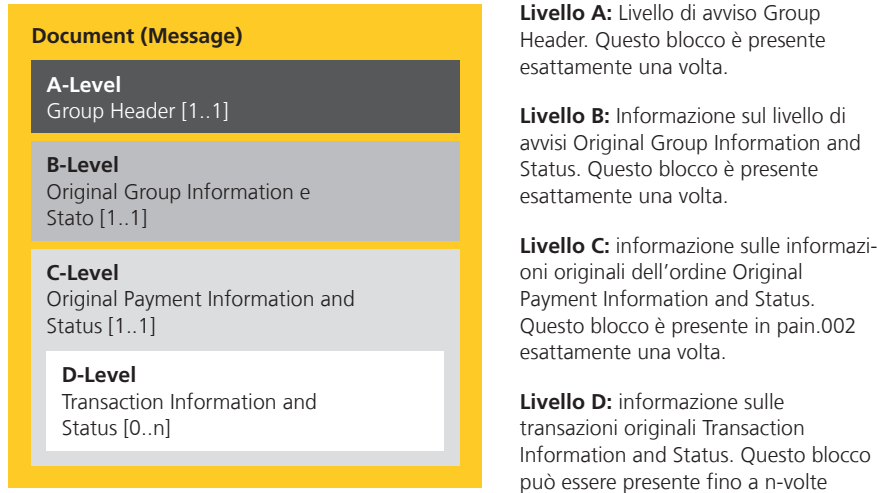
Document (Message)

A-Level
Group Header [1..1]

B-Level
Original Group Information e Stato [1..1]

C-Level
Original Payment Information and Status [1..1]

D-Level
Transaction Information and Status [0..n]

Livello A: Livello di avviso Group Header. Questo blocco è presente esattamente una volta.

Livello B: Informazione sul livello di avvisi Original Group Information and Status. Questo blocco è presente esattamente una volta.

Livello C: informazione sulle informazioni originali dell'ordine Original Payment Information and Status. Questo blocco è presente in pain.002 esattamente una volta.

Livello D: informazione sulle transazioni originali Transaction Information and Status. Questo blocco può essere presente fino a n-volte